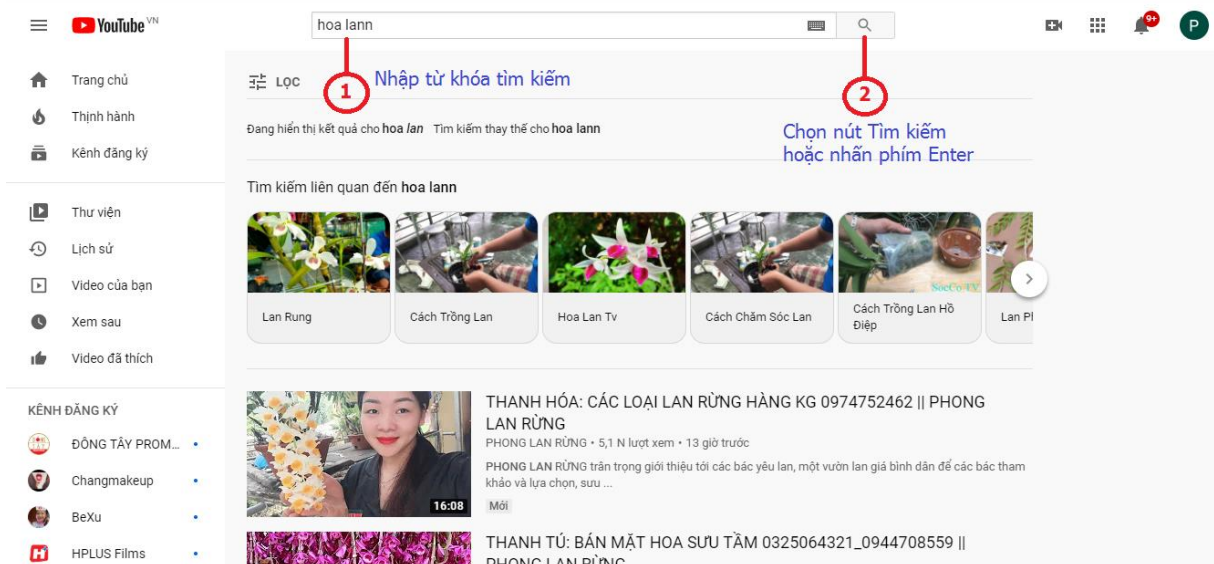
YouTube VN

hoa lann

9+

P

Trang chủ
Thịnh hành
Kênh đăng ký

Thư viện
Lịch sử
Video của bạn
Xem sau
Video đã thích

KÊNH ĐĂNG KÝ
ĐÔNG TÂY PROM...
Changmakeup
BeXu
HPLUS Films

LỌC

1 Nhập từ khóa tìm kiếm

2 Chọn nút Tìm kiếm hoặc nhấn phím Enter

Đang hiển thị kết quả cho hoa *lan* Tìm kiếm thay thế cho hoa lann

Tìm kiếm liên quan đến hoa lann

Lan Rung
Cách Trồng Lan
Hoa Lan Tv
Cách Chăm Sóc Lan
Cách Trồng Lan Hồ Điệp
Lan Pl

SocCo TV

THANH HÓA: CÁC LOẠI LAN RỪNG HÀNG KG 0974752462 || PHONG LAN RỪNG
PHONG LAN RỪNG • 5,1 N lượt xem • 13 giờ trước
PHONG LAN RỪNG trân trọng giới thiệu tới các bác yêu lan, một vườn lan giá bình dân để các bác tham khảo và lựa chọn, sưu ...
Mới
16:08

THANH TÚ: BÁN MẶT HOA SƯU TẦM 0325064321_0944708559 || PHONG LAN RỪNG